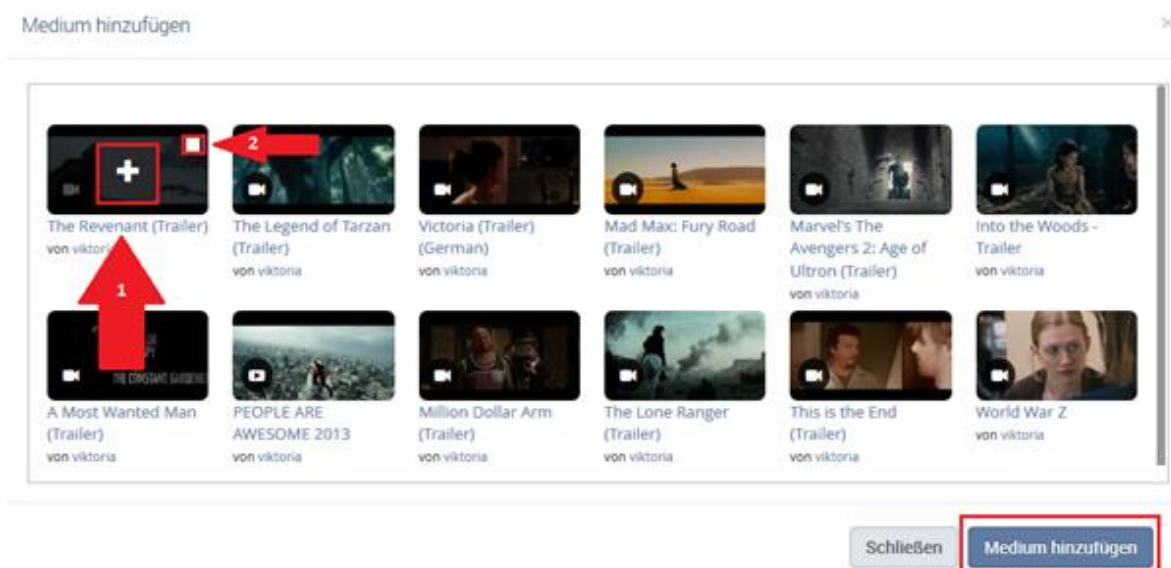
Medium hinzufügen

×

2

The Revenant (Trailer)
von viktoria

The Legend of Tarzan (Trailer)
von viktoria

Victoria (Trailer) (German)
von viktoria

Mad Max: Fury Road (Trailer)
von viktoria

Marvel's The Avengers 2: Age of Ultron (Trailer)
von viktoria

Into the Woods - Trailer
von viktoria

1

THE CONSTANT GARDENER

A Most Wanted Man (Trailer)
von viktoria

PEOPLE ARE AWESOME 2013
von viktoria

Million Dollar Arm (Trailer)
von viktoria

The Lone Ranger (Trailer)
von viktoria

This is the End (Trailer)
von viktoria

World War Z
von viktoria

Schließen

Medium hinzufügen